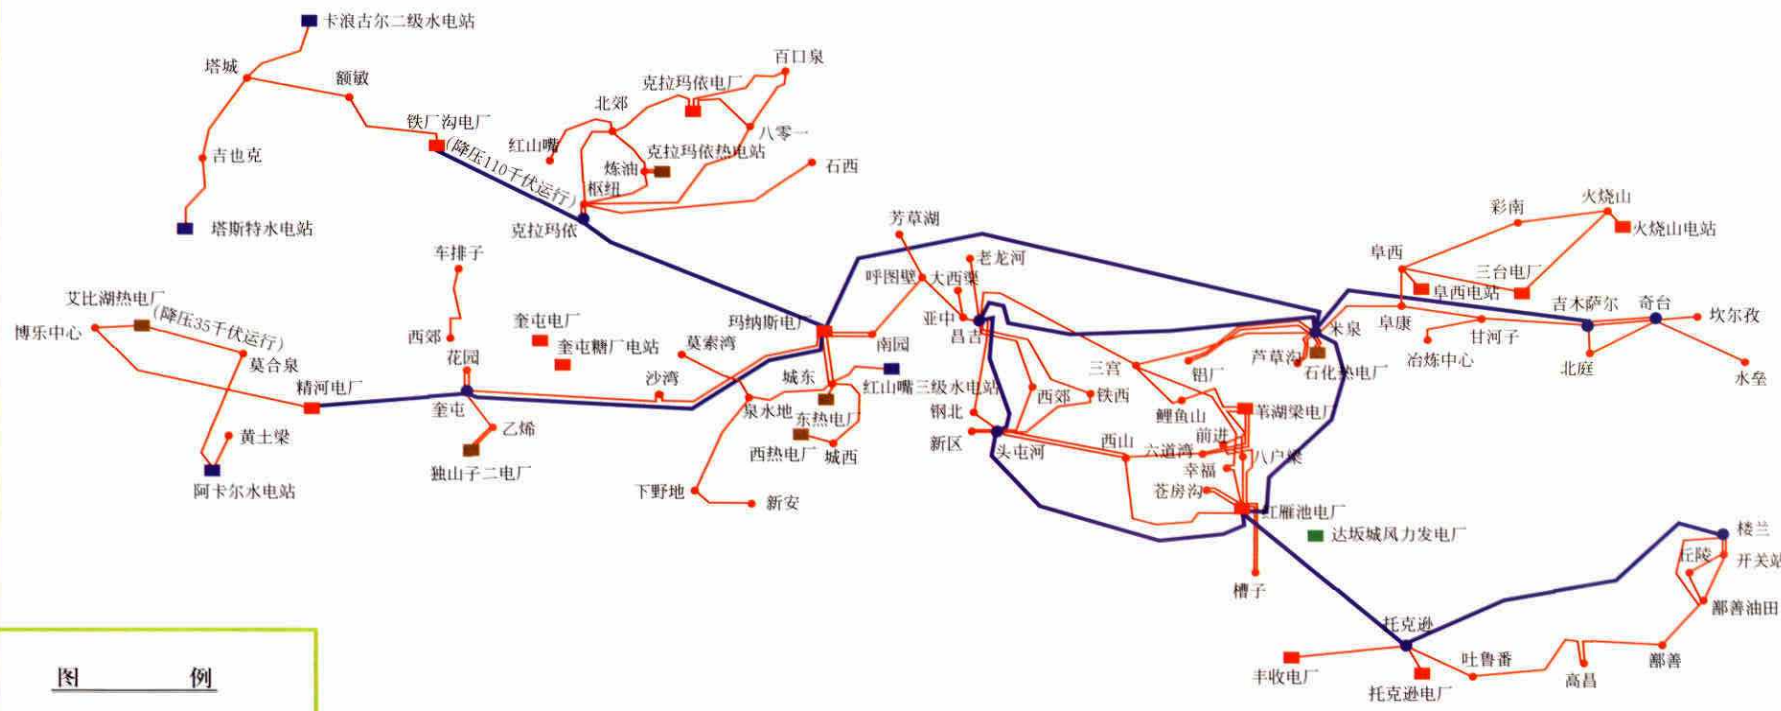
卡浪古尔二级水电站
塔城
额敏
吉也克
塔斯特水电站
铁厂沟电厂
(降压110千伏运行)
百口泉
克拉玛依电厂
北郊
八零一
红山嘴
克拉玛依热电站
炼油
枢纽
石西
克拉玛依
芳草湖
车排子
艾比湖热电厂
(降压35千伏运行)
博乐中心
莫合泉
西郊
奎屯电厂
奎屯糖厂电站
玛纳斯电厂
莫索湾
花园
南园
精河电厂
奎屯
沙湾
城东
红山嘴三级水电站
乙烯
泉水地
东热电厂
黄土梁
独山子二电厂
西热电厂
城西
阿卡尔水电站
下野地
新安
呼图壁
大西渠
老龙河
亚中
昌吉
钢北
新区
西郊
铁西
头屯河
三宫
西山
六道湾
鲤鱼山
前进
幸福
苍房沟
铝厂
芦草沟
米泉
石化热电厂
苇湖梁电厂
八户梁
红雁池电厂
达坂城风力发电厂
槽子
彩南
火烧山
火烧山电站
阜西
三台电厂
阜西电站
阜康
吉木萨尔
奇台
坎尔孜
甘河子
冶炼中心
北庭
水垦
楼兰
丘陵
开关站
鄯善油田
托克逊
丰收电厂
托克逊电厂
吐鲁番
高昌
鄯善
图例